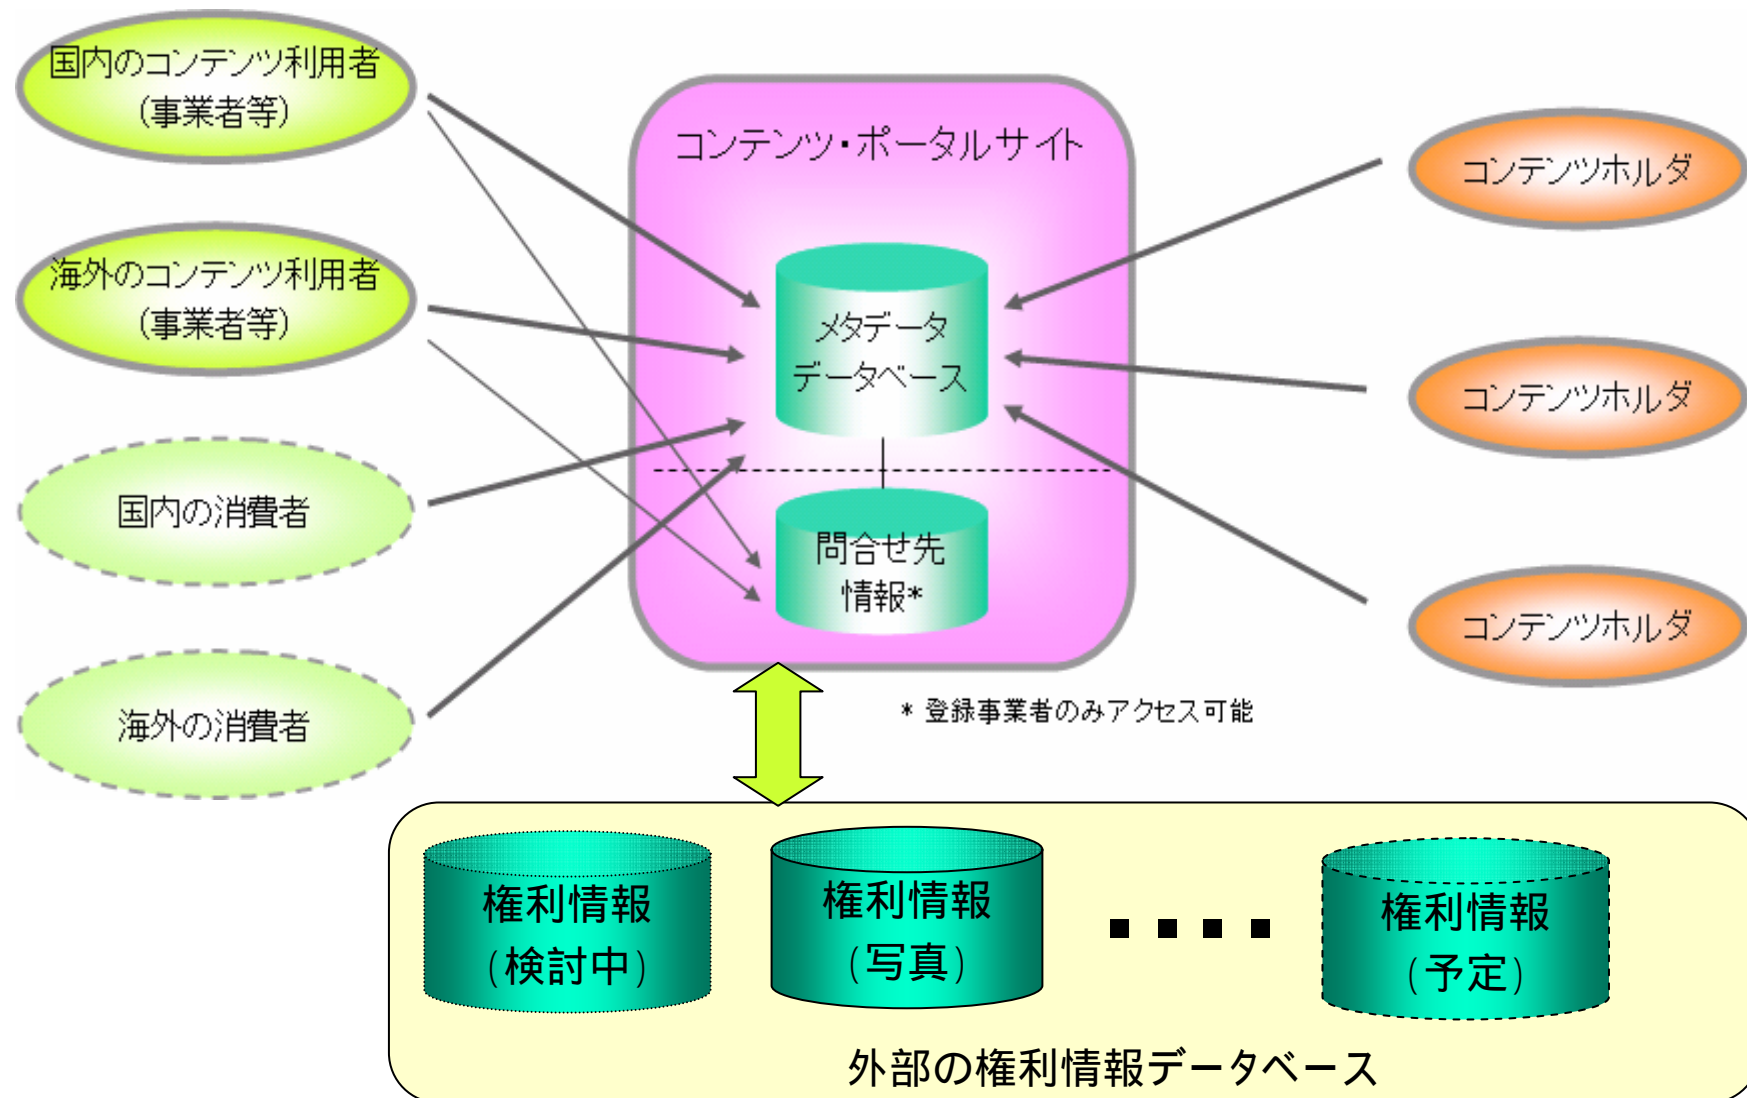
国内のコンテンツ利用者
(事業者等)

海外のコンテンツ利用者
(事業者等)

国内の消費者

海外の消費者

コンテンツ・ポータルサイト

メタデータ
データベース

問合せ先
情報*

コンテンツホルダ

コンテンツホルダ

コンテンツホルダ

* 登録事業者のみアクセス可能

権利情報
(検討中)

権利情報
(写真)

....

権利情報
(予定)

外部の権利情報データベース